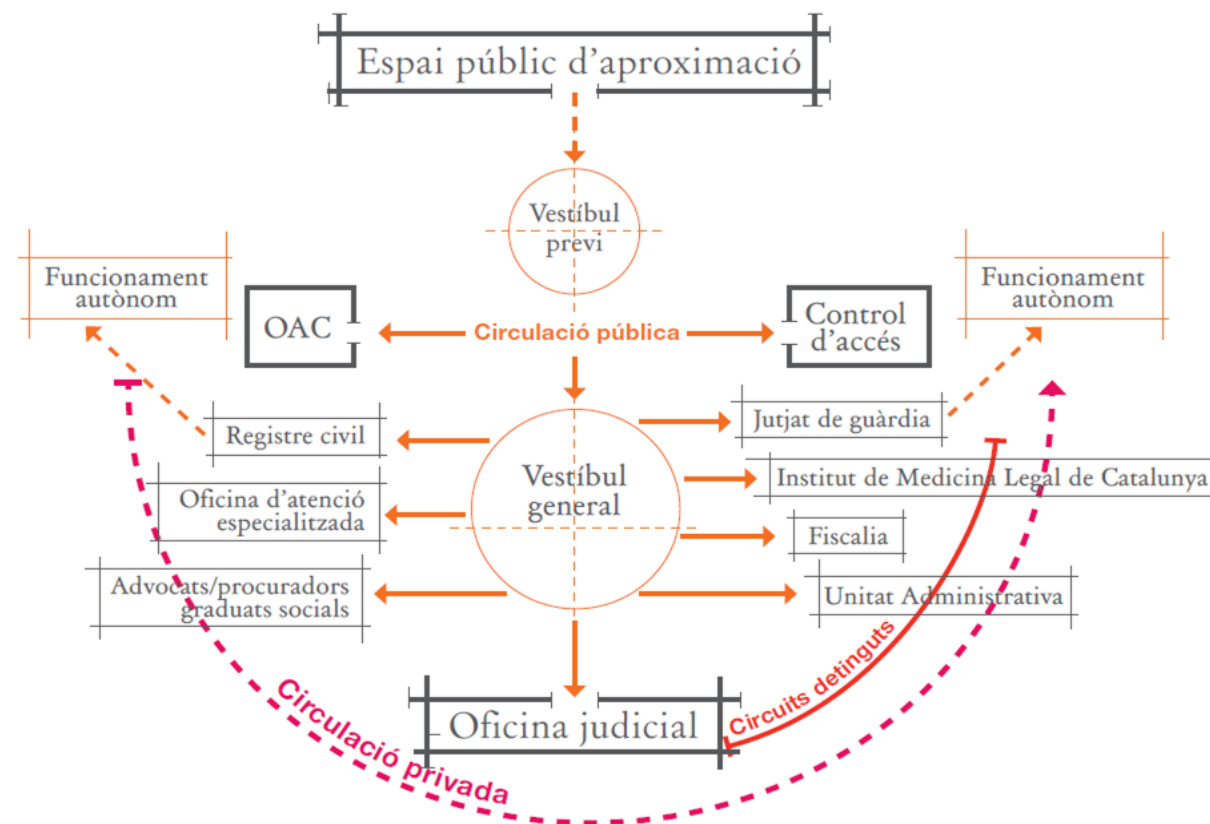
Espai públic d'aproximació

Vestíbul previ

Funcionament autònom

OAC

Circulació pública

Control d'accés

Funcionament autònom

Registre civil

Oficina d'atenció especialitzada

Advocats/procuradors graduats socials

Vestíbul general

Jutjat de guàrdia

Institut de Medicina Legal de Catalunya

Fiscalia

Unitat Administrativa

Circuits detinguts

Oficina judicial

Circulació privada